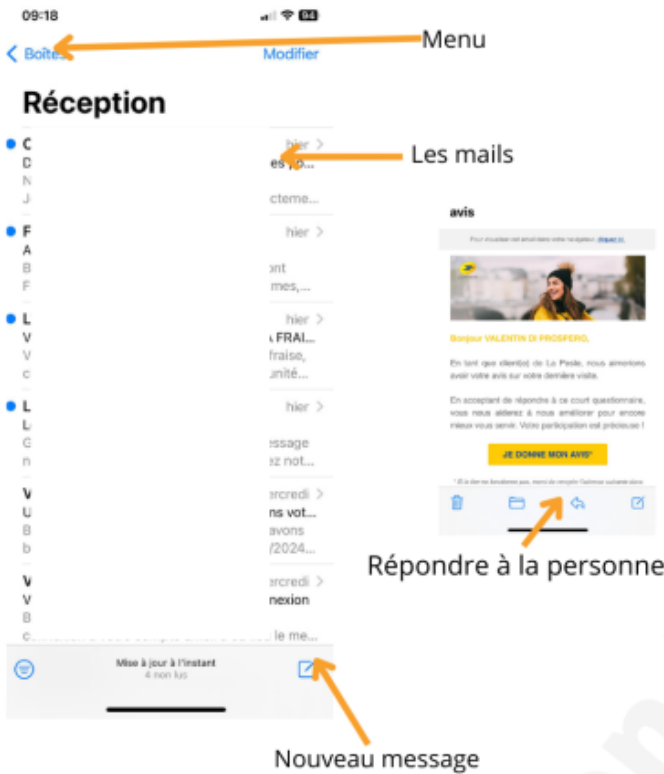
09:18

Boîtes

Modifier

Menu

Réception

hier >
es po...
cteme...

Les mails

hier >
ont
mes,...

hier >
FRAI...
fraise,
unité...

hier >
essage
ez not...

ercredi >
ns vot...
avons
/2024...

ercredi >
nexion
le me...

Mise à jour à l'instant
4 non lus

avis

Pour visualiser cet email dans votre navigateur, cliquez ici.

Bonjour VALENTIN DI PROSPERO,

En tant que client(e) de La Poste, nous aimerions avoir votre avis sur votre dernière visite.

En acceptant de répondre à ce court questionnaire, vous nous aiderez à nous améliorer pour encore mieux vous servir. Votre participation est précieuse !

JE DONNE MON AVIS*

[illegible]

Répondre à la personne

Nouveau message